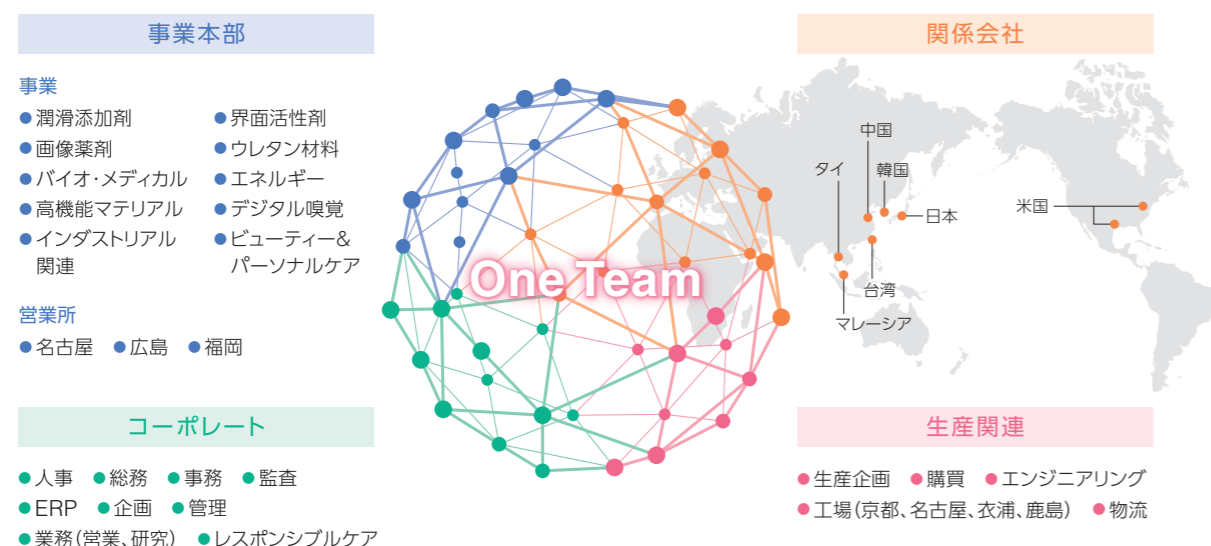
事業本部

事業
● 潤滑添加剤
● 画像薬剤
● バイオ・メディカル
● 高機能マテリアル
● インダストリアル関連
● 界面活性剤
● ウレタン材料
● エネルギー
● デジタル嗅覚
● ビューティー&パーソナルケア

営業所
● 名古屋 ● 広島 ● 福岡

コーポレート

● 人事 ● 総務 ● 事務 ● 監査
● ERP ● 企画 ● 管理
● 業務(営業、研究) ● レスポンシブルケア

One Team

関係会社

中国
韓国
タイ
日本
米国
台湾
マレーシア

生産関連

● 生産企画 ● 購買 ● エンジニアリング
● 工場(京都、名古屋、衣浦、鹿島) ● 物流